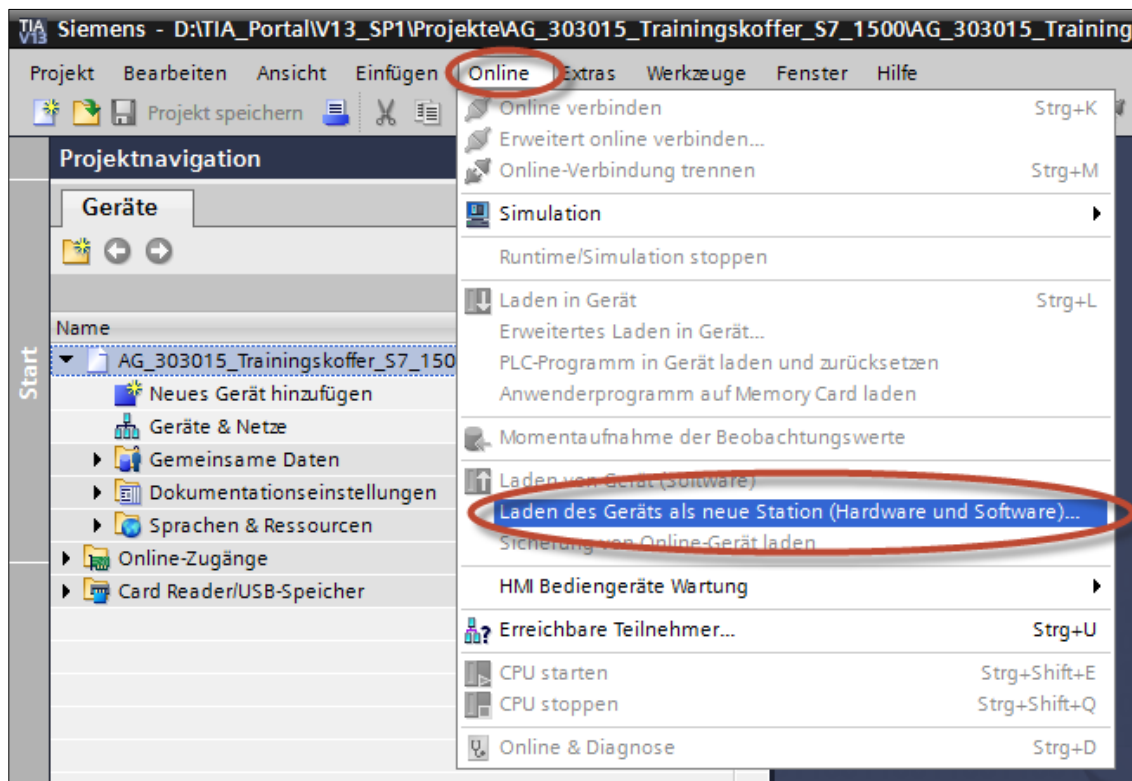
TIA V13 Siemens - D:\TIA_Portal\V13_SP1\Projekte\AG_303015_Trainingskoffer_S7_1500\AG_303015_Training

Projekt Bearbeiten Ansicht Einfügen Online Extras Werkzeuge Fenster Hilfe

Projekt speichern

Projektnavigation

Start

Geräte

Name

AG_303015_Trainingskoffer_S7_150
Neues Gerät hinzufügen
Geräte & Netze
Gemeinsame Daten
Dokumentationseinstellungen
Sprachen & Ressourcen
Online-Zugänge
Card Reader/USB-Speicher

Online verbinden Strg+K
Erweitert online verbinden...
Online-Verbindung trennen Strg+M
Simulation
Runtime/Simulation stoppen
Laden in Gerät Strg+L
Erweitertes Laden in Gerät...
PLC-Programm in Gerät laden und zurücksetzen
Anwenderprogramm auf Memory Card laden
Momentaufnahme der Beobachtungswerte
Laden von Gerät (Software)
Laden des Geräts als neue Station (Hardware und Software)...
Sicherung von Online-Gerät laden
HMI Bediengeräte Wartung
Erreichbare Teilnehmer... Strg+U
CPU starten Strg+Shift+E
CPU stoppen Strg+Shift+Q
Online & Diagnose Strg+D